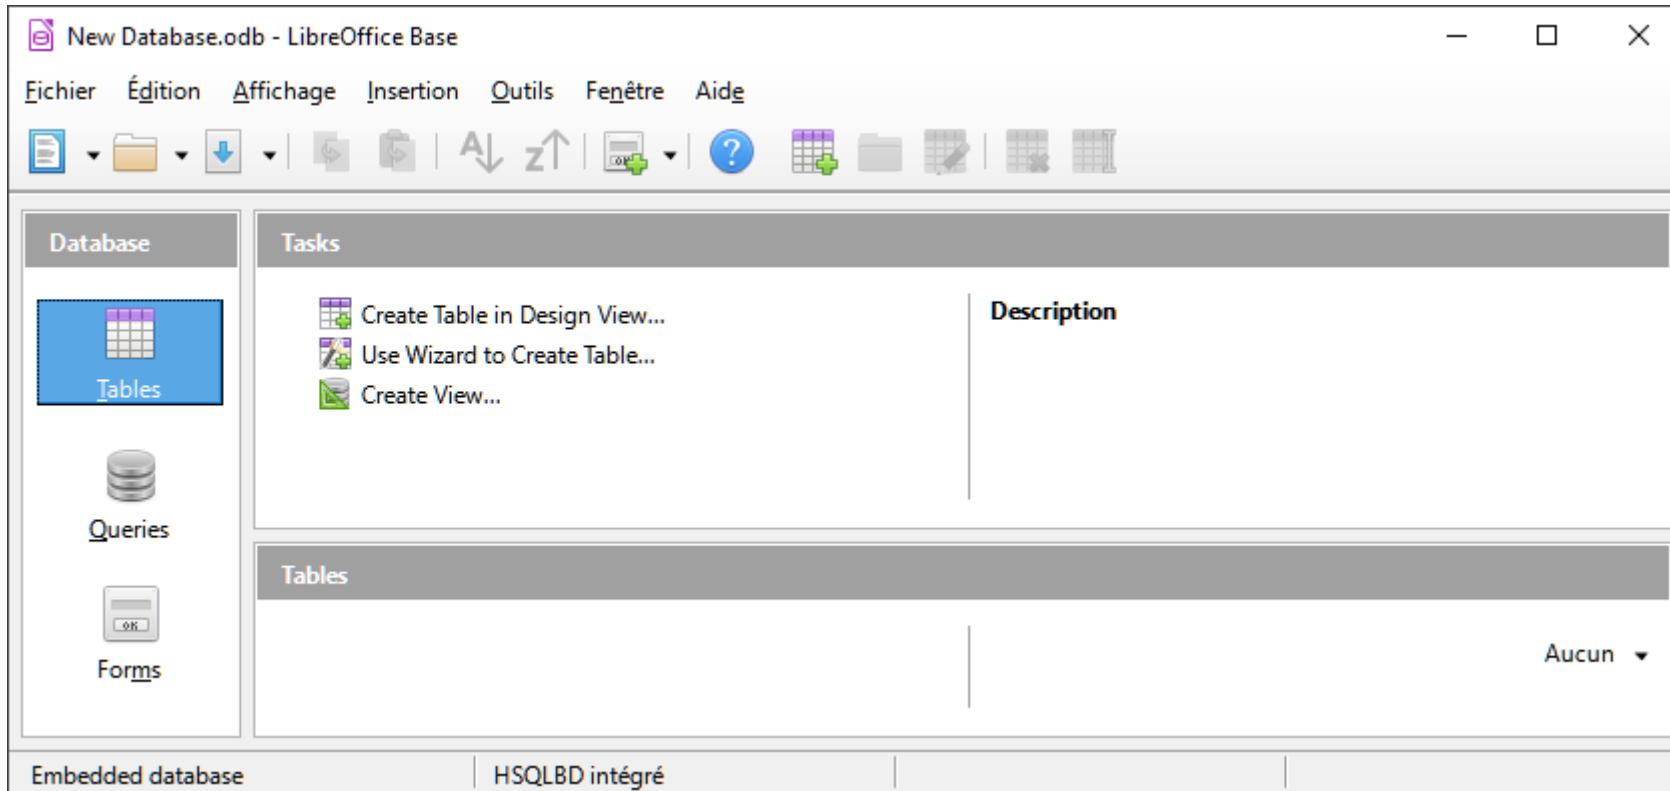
New Database.odb - LibreOffice Base

Fichier Édition Affichage Insertion Outils Fenêtre Aide

Database

Tables

Queries

Forms

Tasks

Create Table in Design View...
Use Wizard to Create Table...
Create View...

Description

Tables

Aucun

Embedded database | HSQLBD intégré